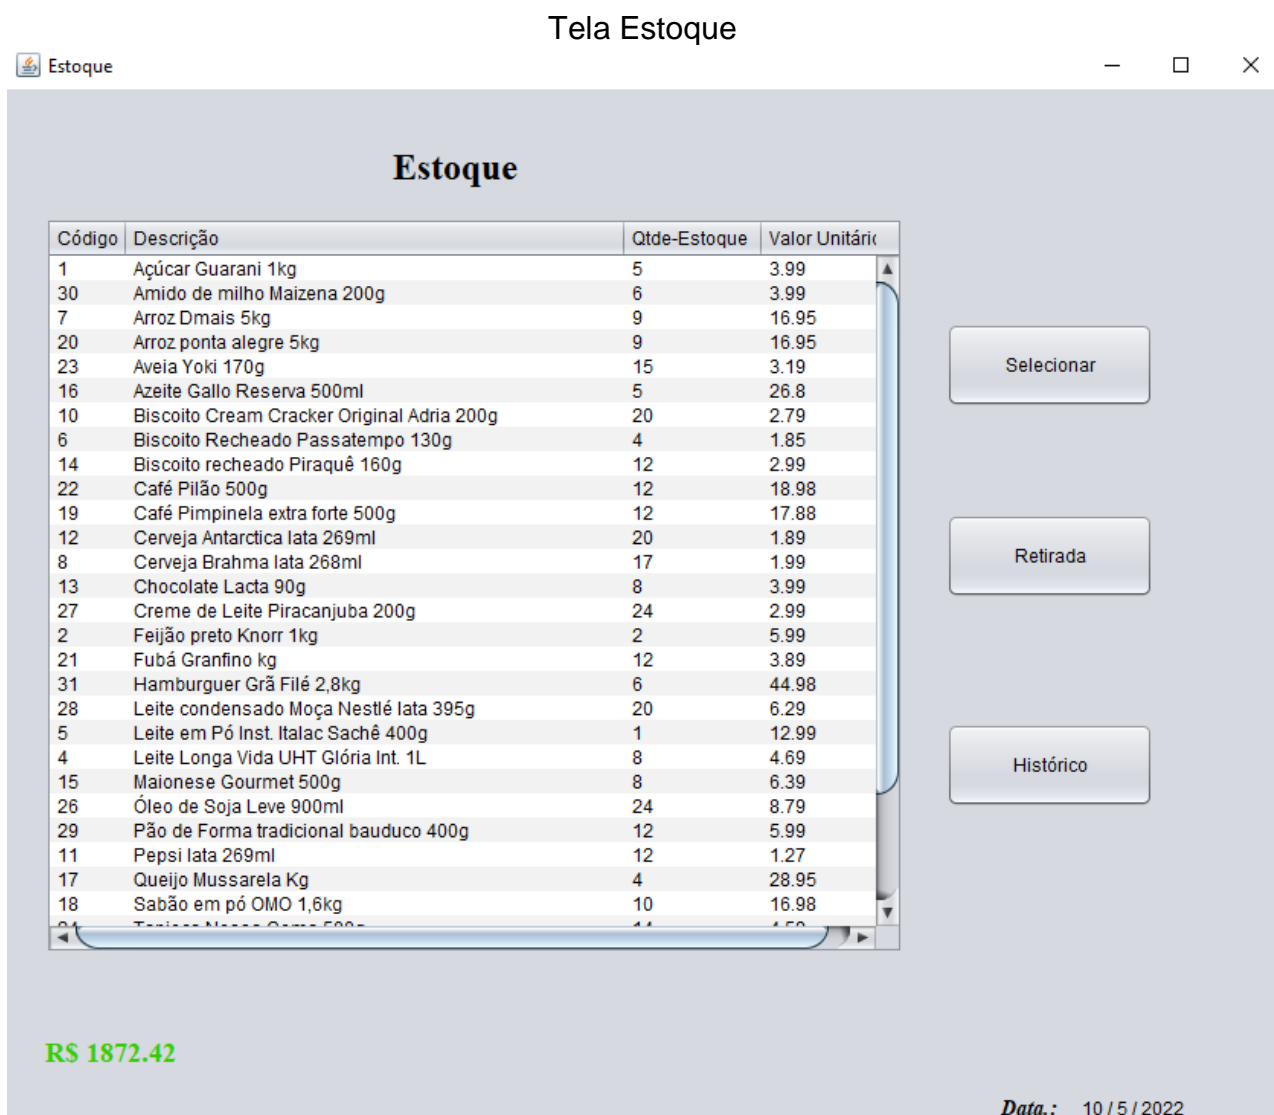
Tela Estoque

Estoque

Estoque

| Código | Descrição | Qtde-Estoque | Valor Unitári |
|---|---|---|---|
| 1 | Açúcar Guarani 1kg | 5 | 3.99 |
| 30 | Amido de milho Maizena 200g | 6 | 3.99 |
| 7 | Arroz Dmais 5kg | 9 | 16.95 |
| 20 | Arroz ponta alegre 5kg | 9 | 16.95 |
| 23 | Aveia Yoki 170g | 15 | 3.19 |
| 16 | Azeite Gallo Reserva 500ml | 5 | 26.8 |
| 10 | Biscoito Cream Cracker Original Adria 200g | 20 | 2.79 |
| 6 | Biscoito Recheado Passatempo 130g | 4 | 1.85 |
| 14 | Biscoito recheado Piraquê 160g | 12 | 2.99 |
| 22 | Café Pilão 500g | 12 | 18.98 |
| 19 | Café Pimpinela extra forte 500g | 12 | 17.88 |
| 12 | Cerveja Antarctica lata 269ml | 20 | 1.89 |
| 8 | Cerveja Brahma lata 268ml | 17 | 1.99 |
| 13 | Chocolate Lacta 90g | 8 | 3.99 |
| 27 | Creme de Leite Piracanjuba 200g | 24 | 2.99 |
| 2 | Feijão preto Knorr 1kg | 2 | 5.99 |
| 21 | Fubá Granfino kg | 12 | 3.89 |
| 31 | Hamburguer Grã Filé 2,8kg | 6 | 44.98 |
| 28 | Leite condensado Moça Nestlé lata 395g | 20 | 6.29 |
| 5 | Leite em Pó Inst. Italac Sachê 400g | 1 | 12.99 |
| 4 | Leite Longa Vida UHT Glória Int. 1L | 8 | 4.69 |
| 15 | Maionese Gourmet 500g | 8 | 6.39 |
| 26 | Óleo de Soja Leve 900ml | 24 | 8.79 |
| 29 | Pão de Forma tradicional bauduco 400g | 12 | 5.99 |
| 11 | Pepsi lata 269ml | 12 | 1.27 |
| 17 | Queijo Mussarela Kg | 4 | 28.95 |
| 18 | Sabão em pó OMO 1,6kg | 10 | 16.98 |
| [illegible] | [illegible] | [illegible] | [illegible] |

Selecionar

Retirada

Histórico

R$ 1872.42

Data.: 10 / 5 / 2022